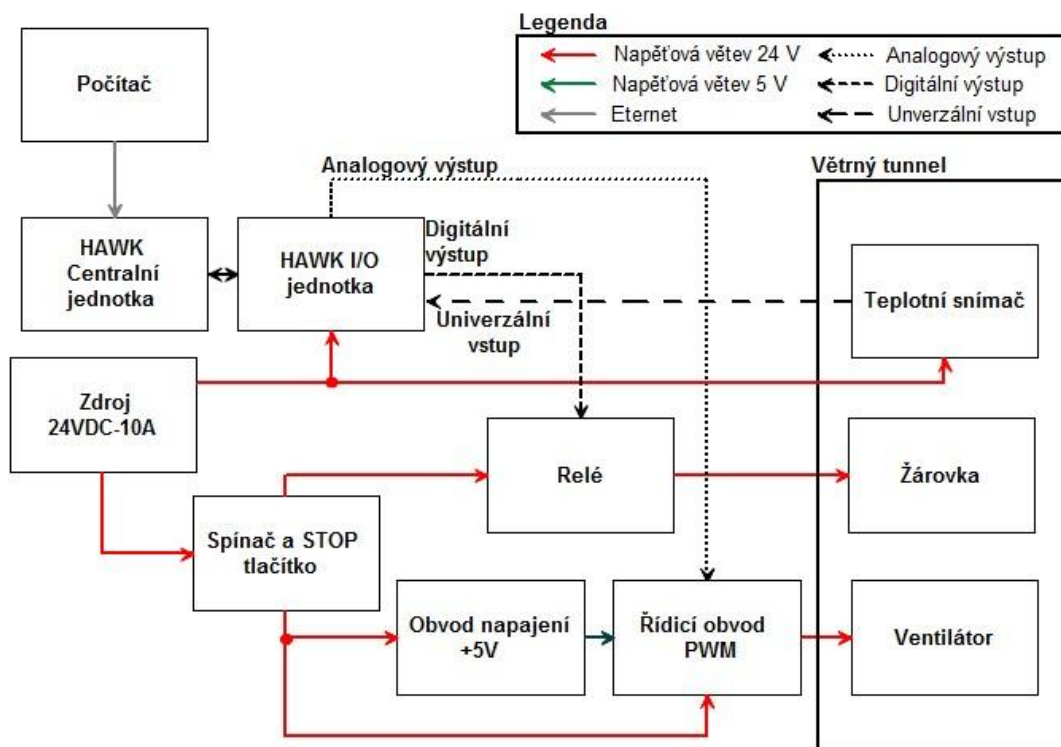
Legenda

Napěťová větev 24 V
Napěťová větev 5 V
Eternet
Analogový výstup
Digitální výstup
Unverzální vstup

Počítač

Analogový výstup

Větrný tunnel

HAWK Centralní jednotka

HAWK I/O jednotka

Digitální výstup

Univerzální vstup

Teplotní snímač

Zdroj 24VDC-10A

Relé

Žárovka

Spínač a STOP tlačítko

Obvod napajení +5V

Řídicí obvod PWM

Ventilátor